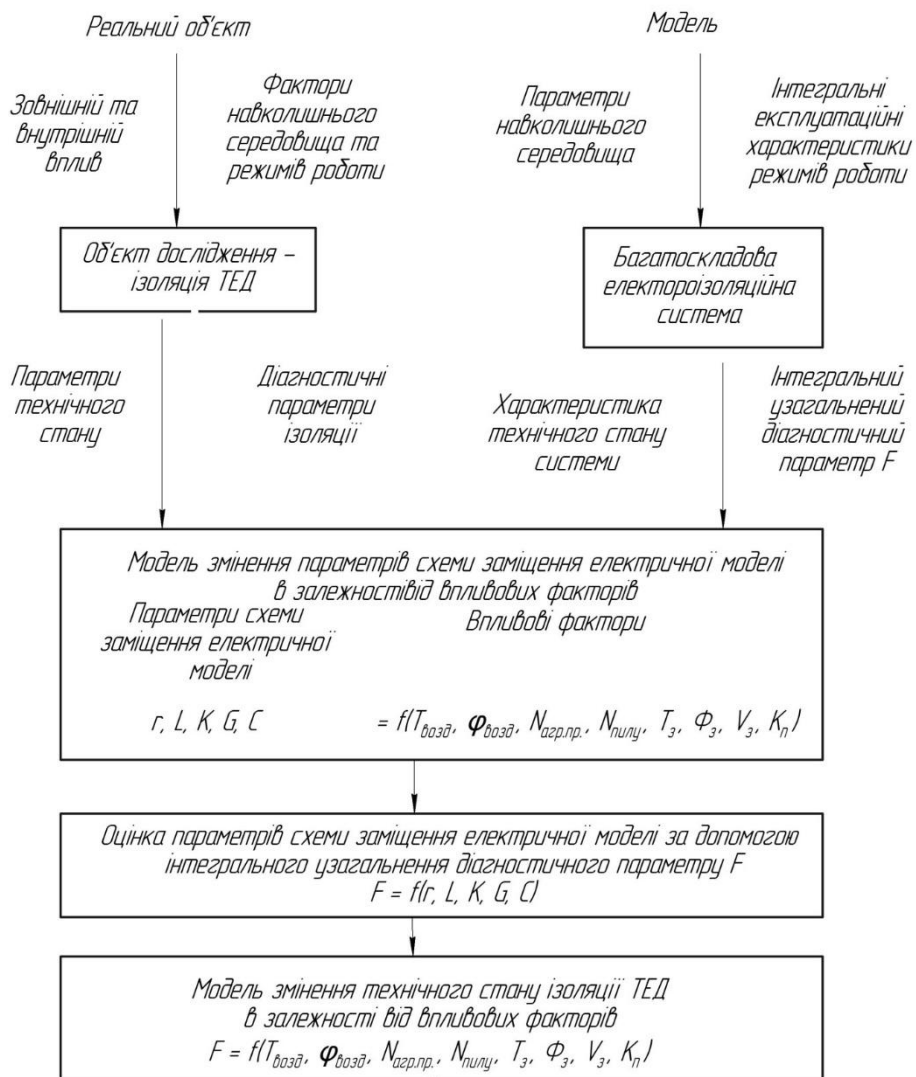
Реальний об'єкт

Модель

Зовнішній та внутрішній вплив

Фактори навколишнього середовища та режимів роботи

Параметри навколишнього середовища

Інтегральні експлуатаційні характеристики режимів роботи

Об'єкт дослідження – ізоляція ТЕД

Багатоскладова електроізоляційна система

Параметри технічного стану

Діагностичні параметри ізоляції

Характеристика технічного стану системи

Інтегральний узагальнений діагностичний параметр F

Модель змінення параметрів схеми заміщення електричної моделі в залежностівід впливових факторів

Параметри схеми заміщення електричної моделі

Впливові фактори

r, L, K, G, C $= f(T_{возд}, \varphi_{возд}, N_{агр.пр.}, N_{пилу}, T_з, \Phi_з, V_з, K_п)$

Оцінка параметрів схеми заміщення електричної моделі за допомогою інтегрального узагальнення діагностичного параметру F

F = f(r, L, K, G, C)

Модель змінення технічного стану ізоляції ТЕД в залежності від впливових факторів

$F = f(T_{возд}, \varphi_{возд}, N_{агр.пр.}, N_{пилу}, T_з, \Phi_з, V_з, K_п)$